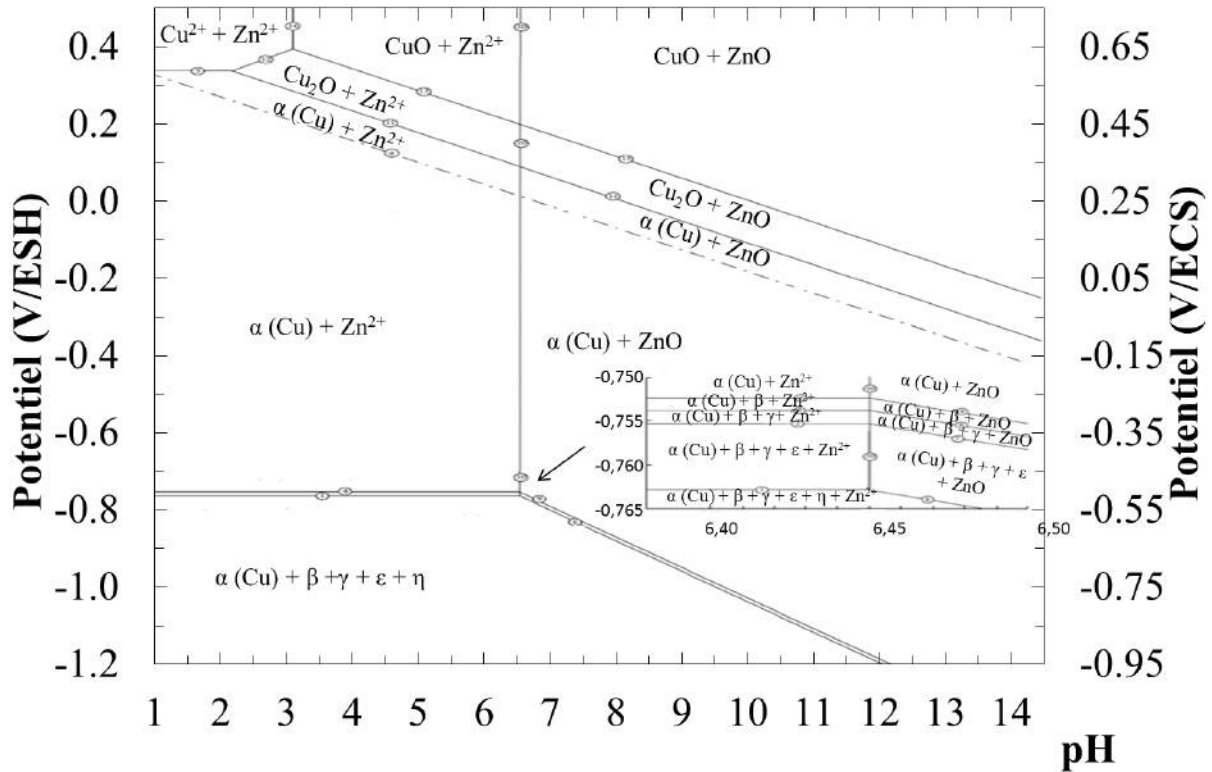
Potentiel (V/ESH)

0.4
0.2
0.0
-0.2
-0.4
-0.6
-0.8
-1.0
-1.2

$Cu^{2+} + Zn^{2+}$

$CuO + Zn^{2+}$

$CuO + ZnO$

$Cu_2O + Zn^{2+}$

$\alpha$ (Cu) + $Zn^{2+}$

$Cu_2O + ZnO$

$\alpha$ (Cu) + ZnO

$\alpha$ (Cu) + $Zn^{2+}$

$\alpha$ (Cu) + ZnO

-0,750
-0,755
-0,760
-0,765

$\alpha$ (Cu) + $Zn^{2+}$
$\alpha$ (Cu) + $\beta$ + $Zn^{2+}$
$\alpha$ (Cu) + $\beta$ + $\gamma$ + $Zn^{2+}$
$\alpha$ (Cu) + $\beta$ + $\gamma$ + $\varepsilon$ + $Zn^{2+}$
$\alpha$ (Cu) + $\beta$ + $\gamma$ + $\varepsilon$ + $\eta$ + $Zn^{2+}$

$\alpha$ (Cu) + ZnO
$\alpha$ (Cu) + $\beta$ + ZnO
$\alpha$ (Cu) + $\beta$ + $\gamma$ + ZnO
$\alpha$ (Cu) + $\beta$ + $\gamma$ + $\varepsilon$ + ZnO

6,40
6,45
6,50

$\alpha$ (Cu) + $\beta$ + $\gamma$ + $\varepsilon$ + $\eta$

0.65
0.45
0.25
0.05
-0.15
-0.35
-0.55
-0.75
-0.95

Potentiel (V/ECS)

1 2 3 4 5 6 7 8 9 10 11 12 13 14

pH